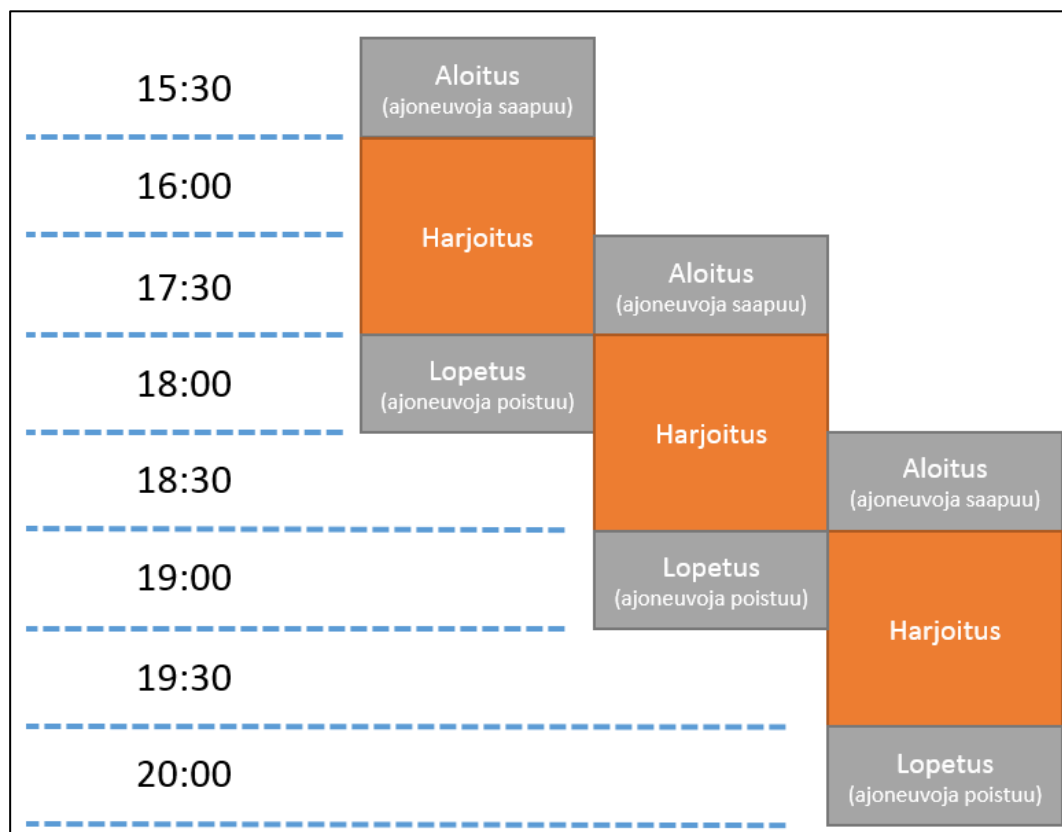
15:30

16:00

17:30

18:00

18:30

19:00

19:30

20:00

Aloitus
(ajoneuvoja saapuu)

Harjoitus

Lopetus
(ajoneuvoja poistuu)

Aloitus
(ajoneuvoja saapuu)

Harjoitus

Lopetus
(ajoneuvoja poistuu)

Aloitus
(ajoneuvoja saapuu)

Harjoitus

Lopetus
(ajoneuvoja poistuu)